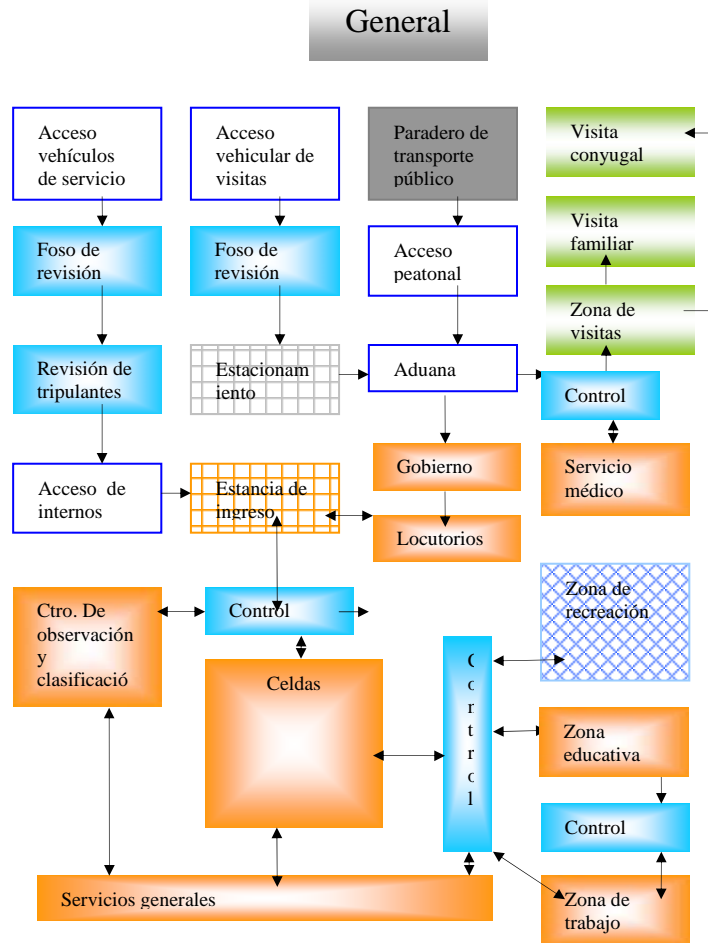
General

Acceso vehículos de servicio

Acceso vehicular de visitas

Paradero de transporte público

Visita conyugal

Visita familiar

Zona de visitas

Foso de revisión

Foso de revisión

Acceso peatonal

Revisión de tripulantes

Estacionamiento

Aduana

Control

Gobierno

Servicio médico

Acceso de internos

Estancia de ingreso

Locutorios

Zona de recreación

Ctro. De observación y clasificació

Control

Celdas

Control

Zona educativa

Control

Servicios generales

Zona de trabajo